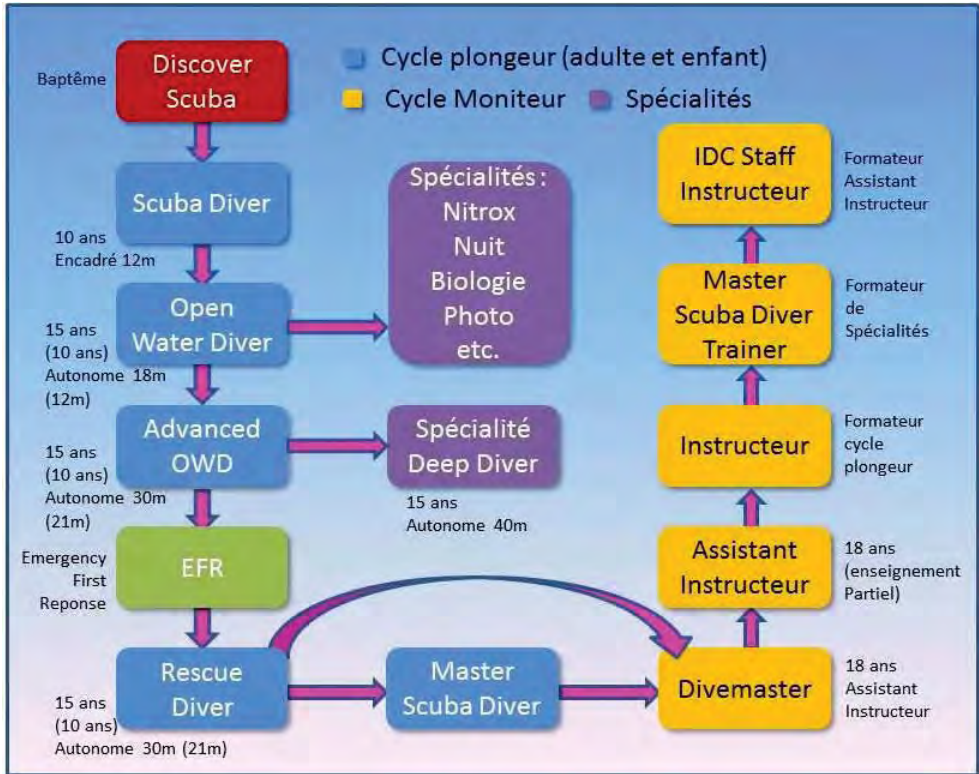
Cycle plongeur (adulte et enfant)

Cycle Moniteur

Spécialités

Baptême

Discover Scuba

Scuba Diver

10 ans Encadré 12m

Open Water Diver

15 ans (10 ans) Autonome 18m (12m)

Spécialités : Nitrox Nuit Biologie Photo etc.

Advanced OWD

15 ans (10 ans) Autonome 30m (21m)

Spécialité Deep Diver

15 ans Autonome 40m

Emergency First Reponse

EFR

Rescue Diver

15 ans (10 ans) Autonome 30m (21m)

Master Scuba Diver

Divemaster

18 ans Assistant Instructeur

Assistant Instructeur

18 ans (enseignement Partiel)

Instructeur

Formateur cycle plongeur

Master Scuba Diver Trainer

Formateur de Spécialités

IDC Staff Instructeur

Formateur Assistant Instructeur